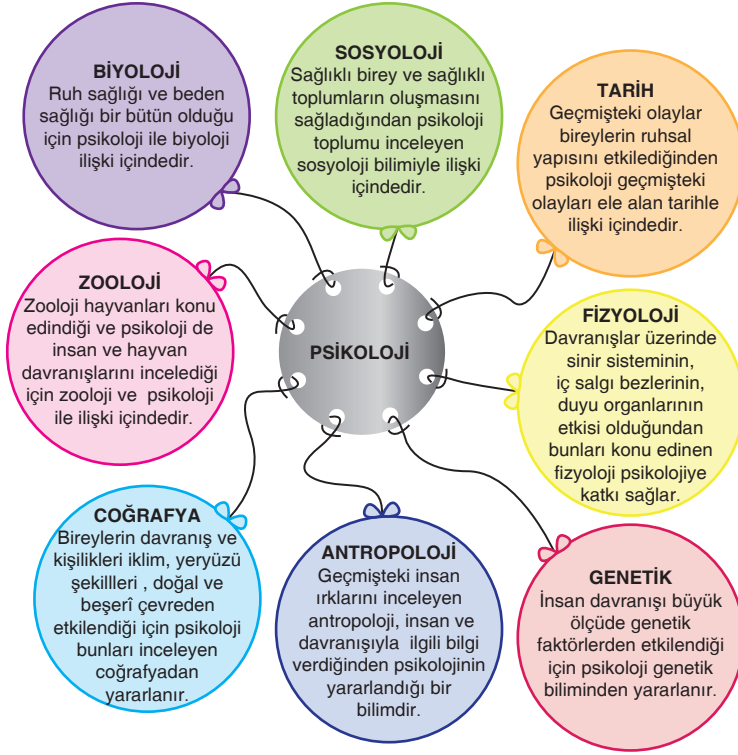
BİYOLOJİ
Ruh sağlığı ve beden sağlığı bir bütün olduğu için psikoloji ile biyoloji ilişki içindedir.

SOSYOLOJİ
Sağlıklı birey ve sağlıklı toplumların oluşmasını sağladığından psikoloji toplumu inceleyen sosyoloji bilimiyle ilişki içindedir.

TARİH
Geçmişteki olaylar bireylerin ruhsal yapısını etkilediğinden psikoloji geçmişteki olayları ele alan tarihle ilişki içindedir.

ZOOLOJİ
Zooloji hayvanları konu edindiği ve psikoloji de insan ve hayvan davranışlarını incelediği için zooloji ve psikoloji ile ilişki içindedir.

PSİKOLOJİ

FİZYOLOJİ
Davranışlar üzerinde sinir sisteminin, iç salgı bezlerinin, duyu organlarının etkisi olduğundan bunları konu edinen fizyoloji psikolojiye katkı sağlar.

COĞRAFYA
Bireylerin davranış ve kişilikleri iklim, yeryüzü şekilleri , doğal ve beşerî çevreden etkilendiği için psikoloji bunları inceleyen coğrafyadan yararlanır.

ANTROPOLOJİ
Geçmişteki insan ırklarını inceleyen antropoloji, insan ve davranışıyla ilgili bilgi verdiğinden psikolojinin yararlandığı bir bilimdir.

GENETİK
İnsan davranışı büyük ölçüde genetik faktörlerden etkilendiği için psikoloji genetik biliminden yararlanır.